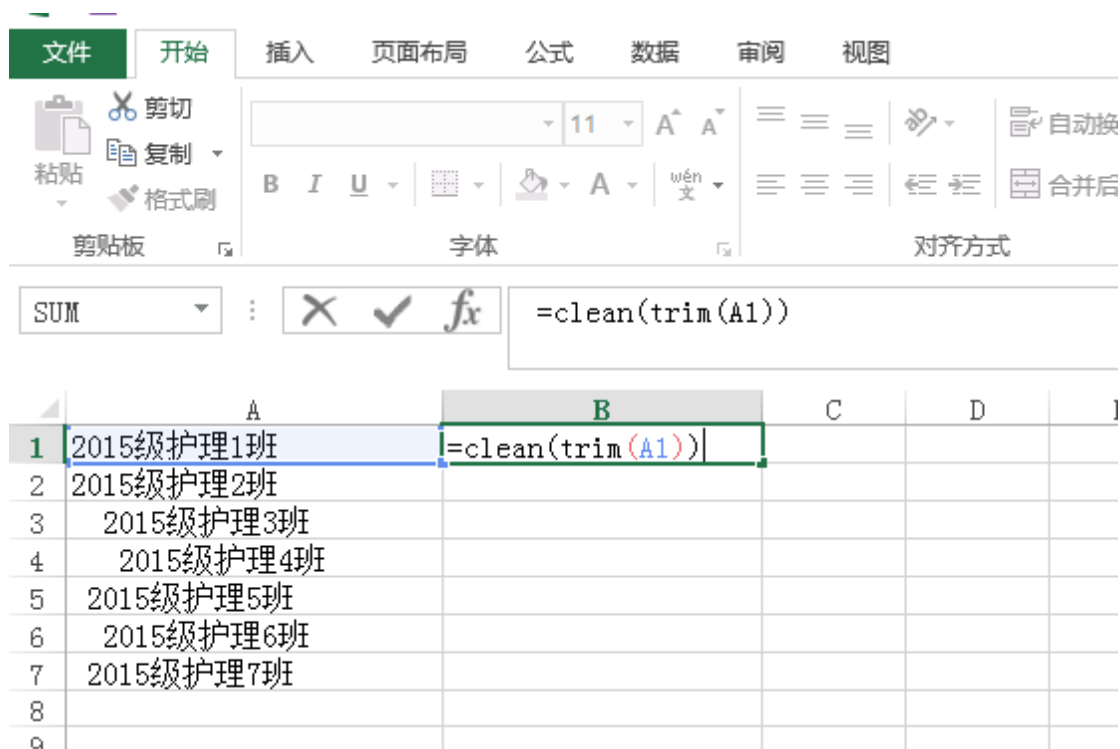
文件 开始 插入 页面布局 公式 数据 审阅 视图

剪切
复制
粘贴
格式刷
剪贴板

11
A A
B I U
wén 文
字体

自动换
合并后
对齐方式

SUM
fx
=clean(trim(A1))

| | A | B | C | D |
|---|---|---|---|---|
| 1 | 2015级护理1班 | =clean(trim(A1)) | | |
| 2 | 2015级护理2班 | | | |
| 3 | 2015级护理3班 | | | |
| 4 | 2015级护理4班 | | | |
| 5 | 2015级护理5班 | | | |
| 6 | 2015级护理6班 | | | |
| 7 | 2015级护理7班 | | | |
| 8 | | | | |
| 9 | | | | |